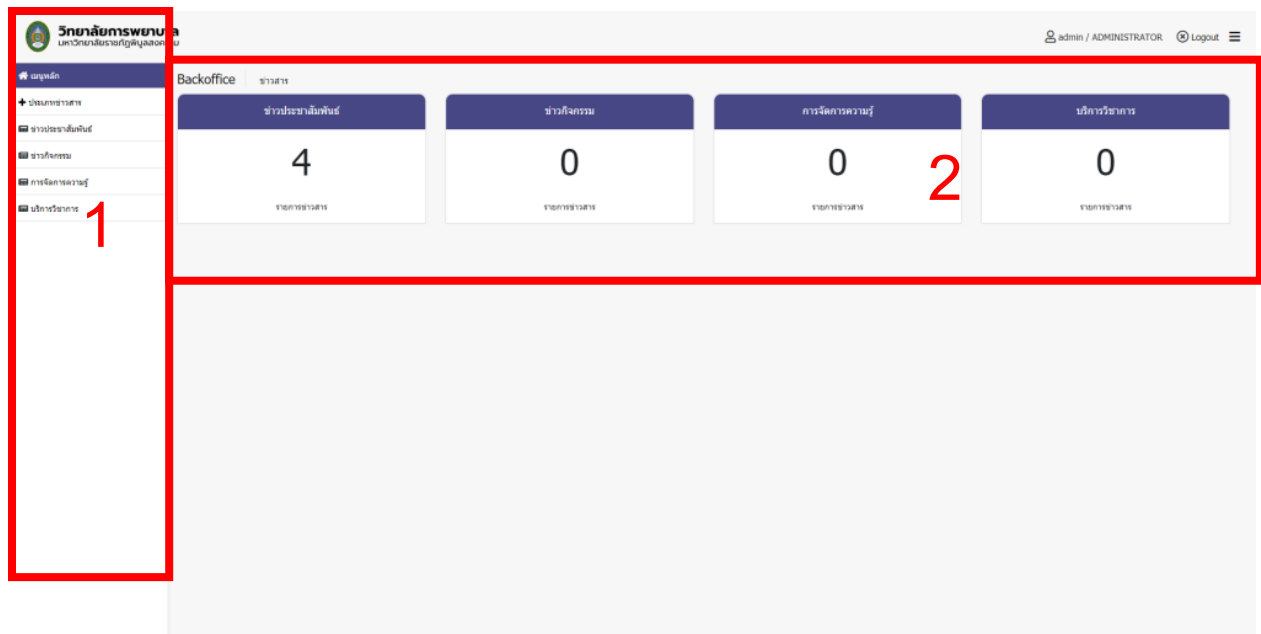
วิทยาลัยการพยาบาล
มหาวิทยาลัยราชภัฏพิบูลสงคราม

admin / ADMINISTRATOR Logout

เมนูหลัก
ประเภทข่าวสาร
ข่าวประชาสัมพันธ์
ข่าวกิจกรรม
การจัดการความรู้
บริการวิชาการ

1

Backoffice ข่าวสาร

| ข่าวประชาสัมพันธ์ | ข่าวกิจกรรม | การจัดการความรู้ | บริการวิชาการ |
|---|---|---|---|
| 4 | 0 | 0 | 0 |
| รายการข่าวสาร | รายการข่าวสาร | รายการข่าวสาร | รายการข่าวสาร |

2